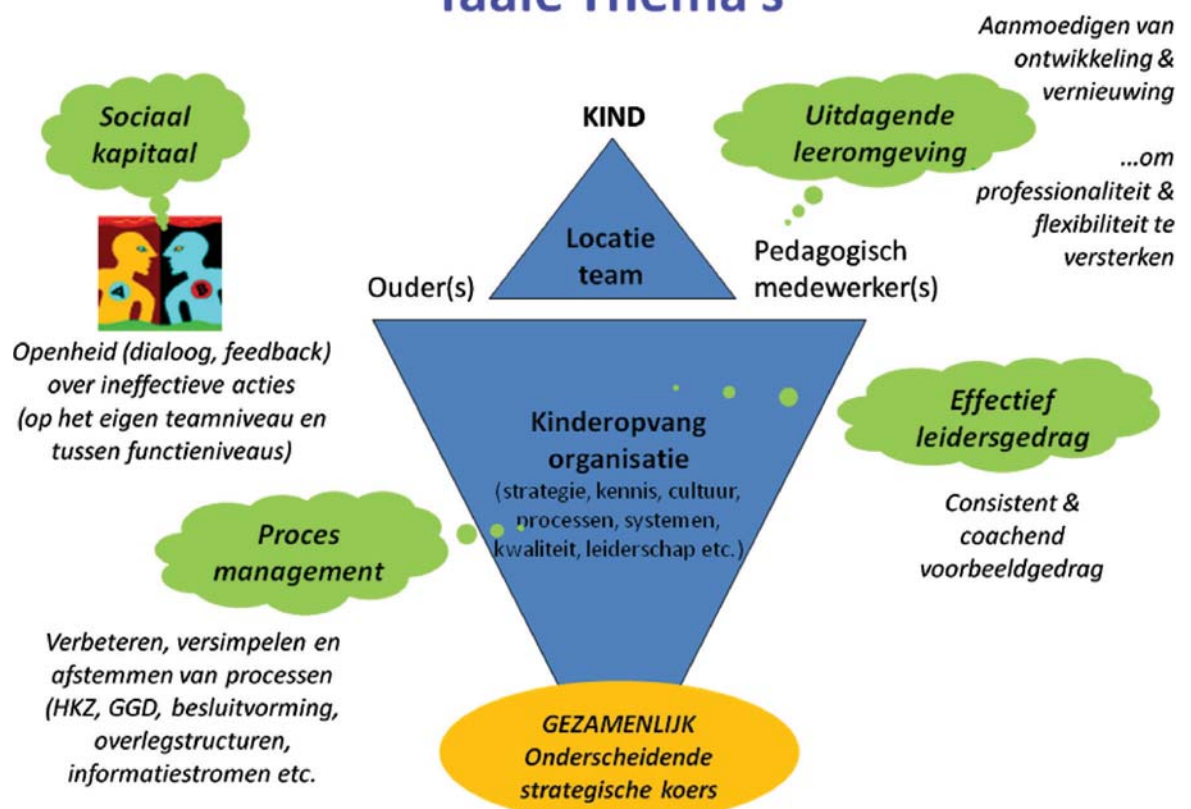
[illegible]

Aanmoedigen van ontwikkeling & vernieuwing

...om professionaliteit & flexibiliteit te versterken

Sociaal kapitaal

KIND

Uitdagende leeromgeving

Locatie team

Ouder(s)

Pedagogisch medewerker(s)

Openheid (dialoog, feedback) over ineffectieve acties (op het eigen teamniveau en tussen functieniveaus)

Kinderopvang organisatie (strategie, kennis, cultuur, processen, systemen, kwaliteit, leiderschap etc.)

Effectief leidersgedrag

Consistent & coachend voorbeeldgedrag

Proces management

Verbeteren, versimpelen en afstemmen van processen (HKZ, GGD, besluitvorming, overlegstructuren, informatiestromen etc.

GEZAMENLIJK Onderscheidende strategische koers